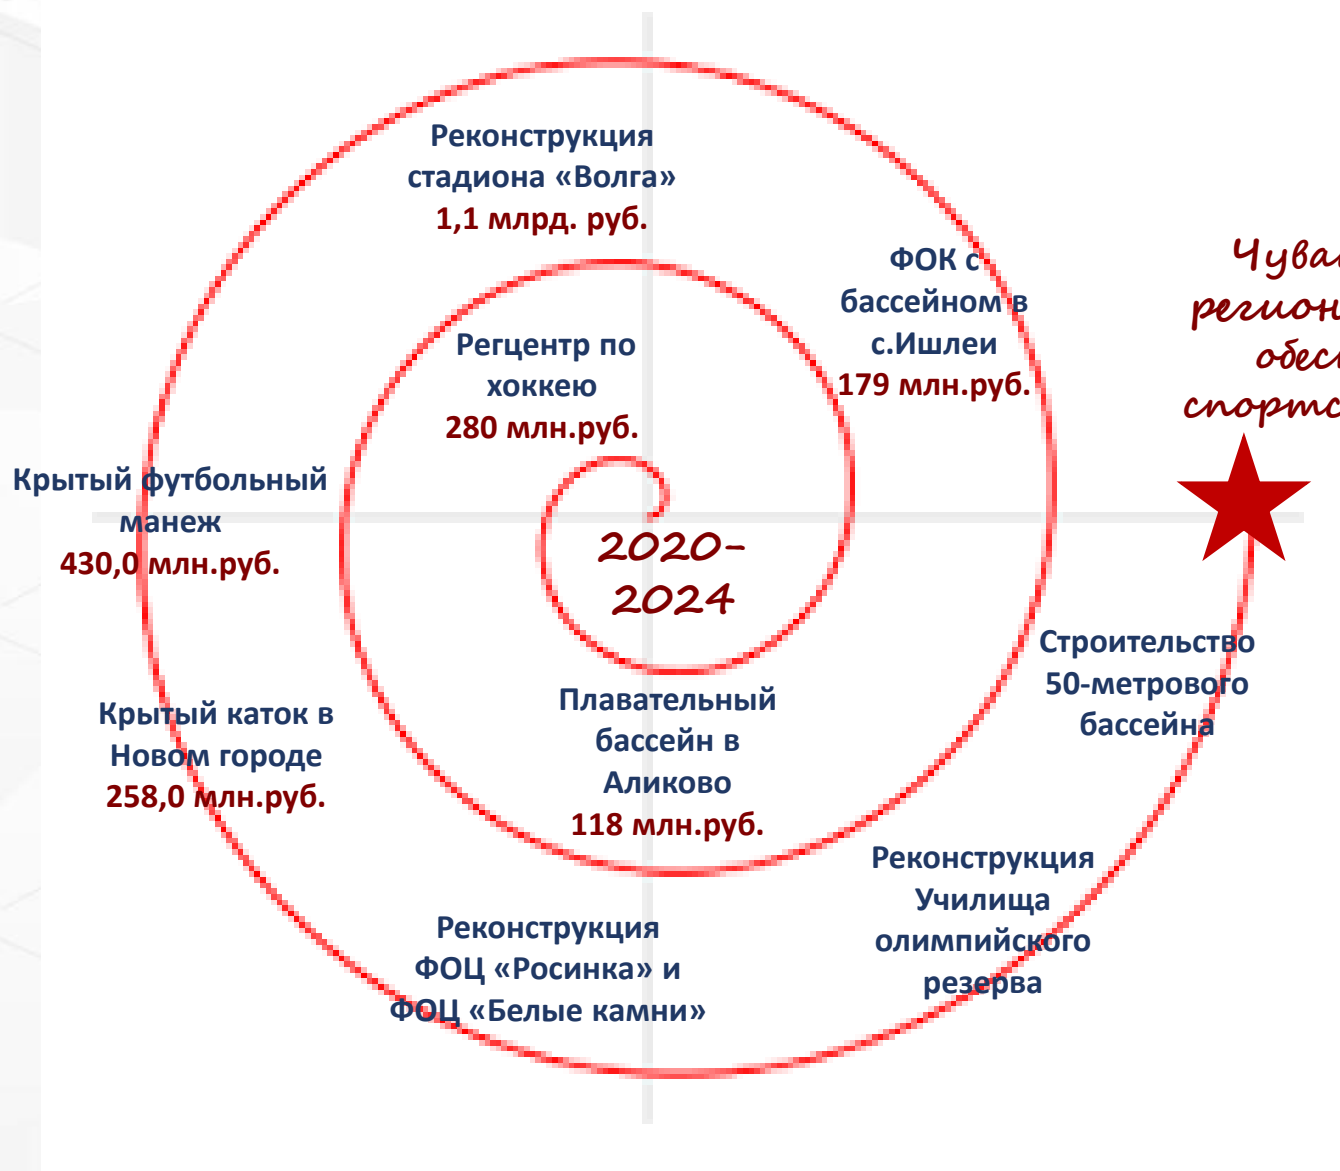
2020-2024

Регцентр по хоккею
280 млн.руб.

Реконструкция стадиона «Волга»
1,1 млрд. руб.

ФОК с бассейном в с.Ишлеи
179 млн.руб.

Крытый футбольный манеж
430,0 млн.руб.

Крытый каток в Новом городе
258,0 млн.руб.

Плавательный бассейн в Аликово
118 млн.руб.

Реконструкция ФОЦ «Росинка» и ФОЦ «Белые камни»

Реконструкция Училища олимпийского резерва

Строительство 50-метрового бассейна

Чува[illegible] регион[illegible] обес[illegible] спортс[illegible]